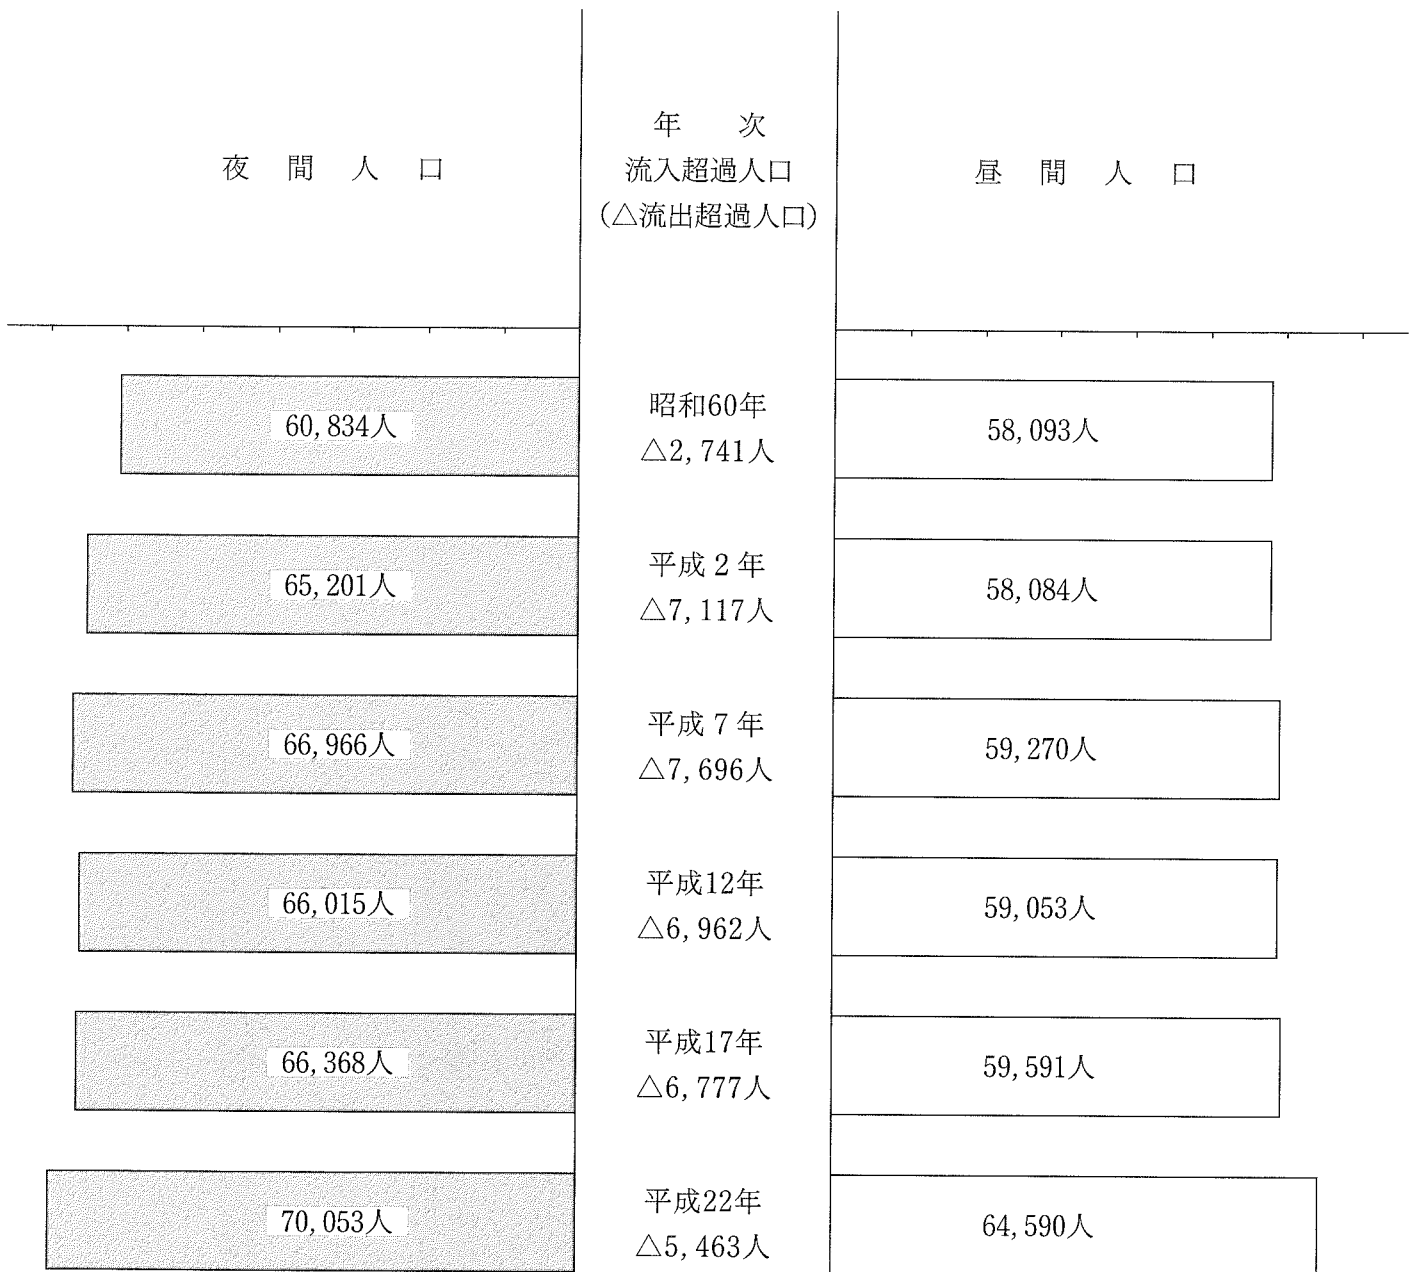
夜 間 人 口

年 次
流入超過人口
(△流出超過人口)

昼 間 人 口

60,834人

昭和60年
△2,741人

58,093人

65,201人

平成2年
△7,117人

58,084人

66,966人

平成7年
△7,696人

59,270人

66,015人

平成12年
△6,962人

59,053人

66,368人

平成17年
△6,777人

59,591人

70,053人

平成22年
△5,463人

64,590人